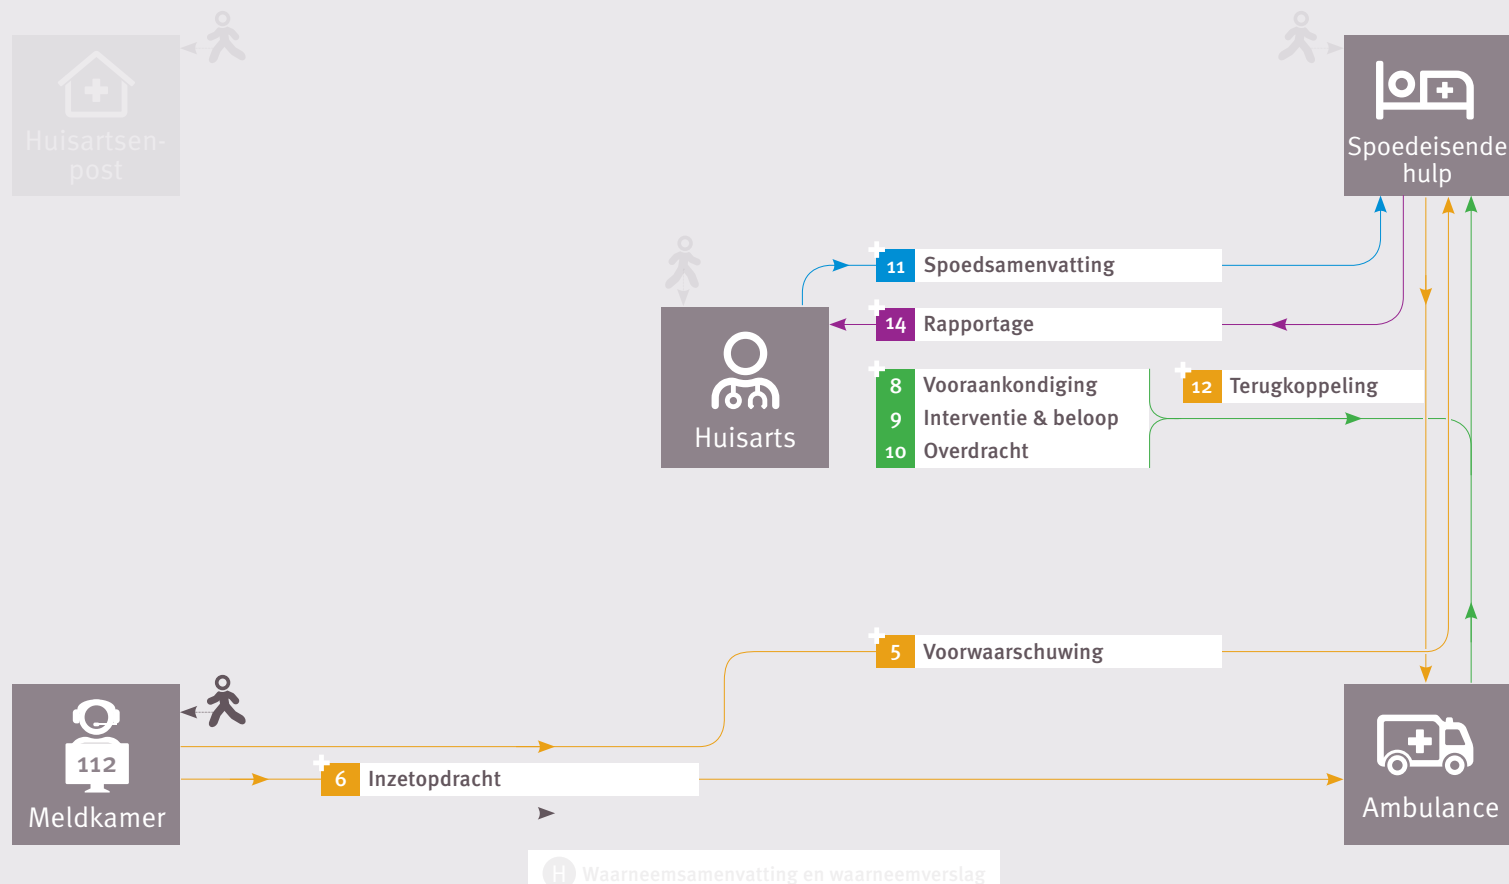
Huisartsenpost

Spoedeisende hulp

11 Spoedsamenvatting

14 Rapportage

Huisarts

8 Vooraankondiging
9 Interventie & beloop
10 Overdracht

12 Terugkoppeling

5 Voorwaarschuwing

112
Meldkamer

6 Inzetopdracht

Ambulance

H Waarneemsamenvatting en waarneemverslag